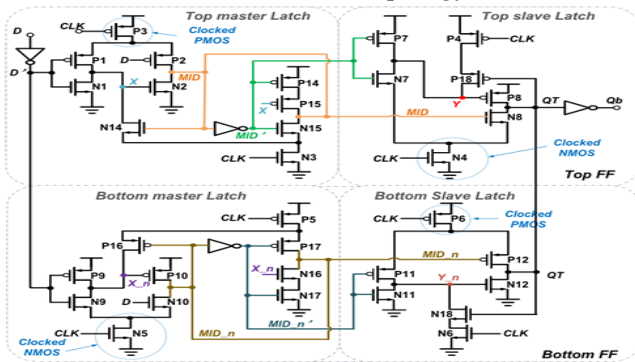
Top master Latch
Top slave Latch
CLK
P3
Clocked PMOS
D
D'
P1
N1
D
P2
N2
X
MID
P7
N7
P4
CLK
P18
P14
P15
X
Y
P8
N8
QT
Qb
N14
MID'
N15
MID
CLK
N3
CLK
N4
Clocked NMOS
Top FF
Bottom master Latch
Bottom Slave Latch
CLK
P5
CLK
P6
Clocked PMOS
P16
P17
MID_n
P9
P10
X_n
N16
P11
P12
X_n
N17
Y_n
QT
N9
D
N10
N11
N12
CLK
N5
MID_n
MID_n'
N18
Clocked NMOS
N6
CLK
Bottom FF